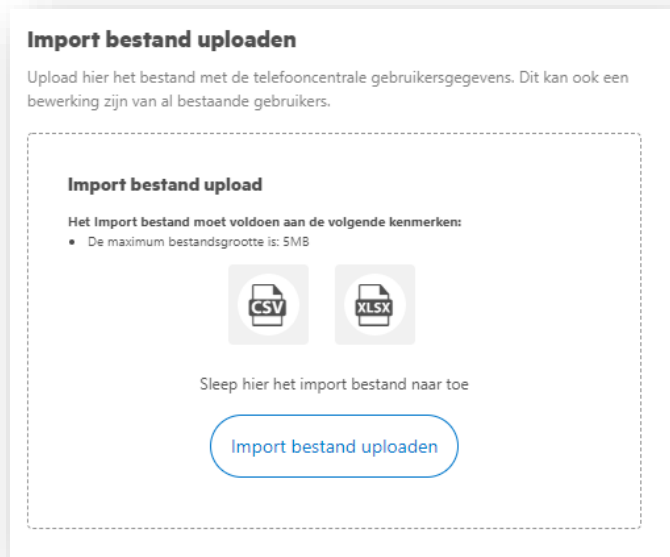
Import bestand uploaden

Upload hier het bestand met de telefooncentrale gebruikersgegevens. Dit kan ook een bewerking zijn van al bestaande gebruikers.

Import bestand upload

Het Import bestand moet voldoen aan de volgende kenmerken:
• De maximum bestandsgrootte is: 5MB

CSV

XLSX

Sleep hier het import bestand naar toe

Import bestand uploaden